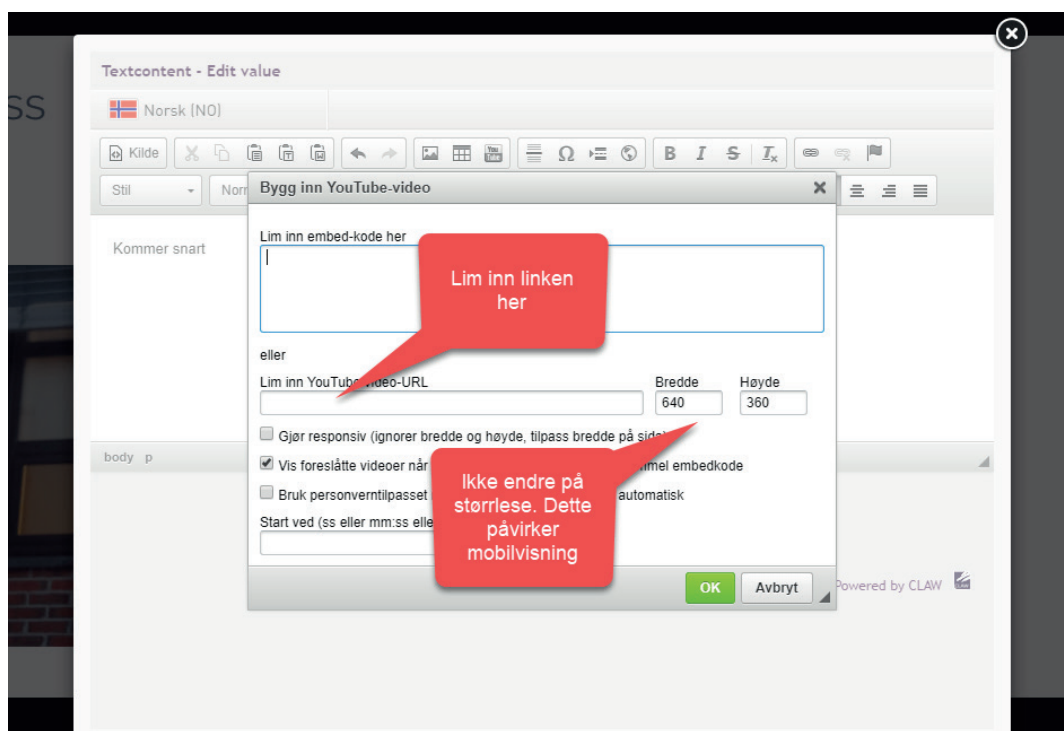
SS

Textcontent - Edit value

Norsk (NO)

Kilde

Stil

Norr

Bygg inn YouTube-video

Lim inn embed-kode her

Lim inn linken her

eller

Lim inn YouTube-video-URL

Bredde

640

Høyde

360

Gjør responsiv (ignorer bredde og høyde, tilpass bredde på side)

Vis foreslåtte videoer når

mel embedkode

Bruk personverntilpasset

automatisk

Start ved (ss eller mm:ss elle

Ikke endre på størrlese. Dette påvirker mobilvisning

OK

Avbryt

Kommer snart

body p

Powered by CLAW